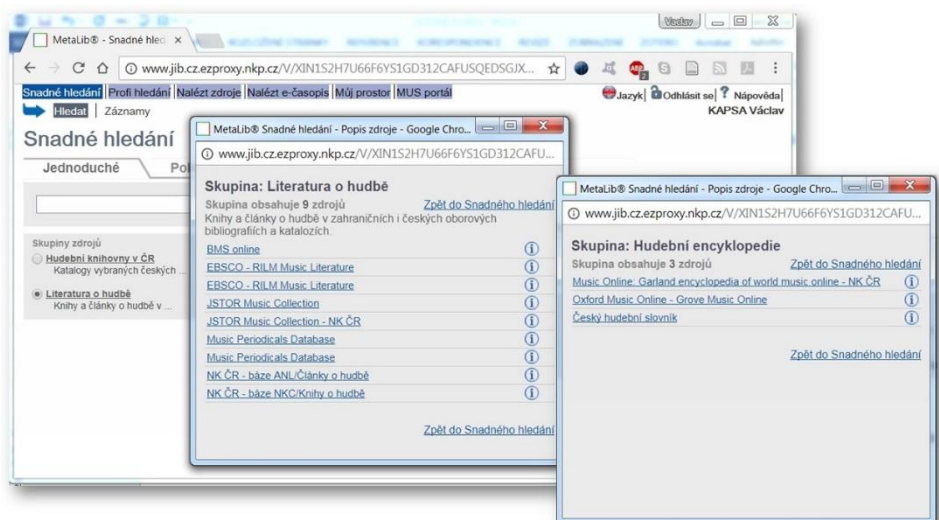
Vaclav

MetaLib® - Snadné hled ×

www.jib.cz.ezproxy.nkp.cz/V/XIN1S2H7U66F6YS1GD312CAFUSQEDSGJX...

Snadné hledání | Profi hledání | Nalézt zdroje | Nalézt e-časopis | Můj prostor | MUS portál

Jazyk | Odhlásit se | Nápověda |

Hledat | Záznamy

KAPSA Václav

Snadné hledání

Jednoduché | Po

Skupiny zdrojů

Hudební knihovny v ČR
Katalogy vybraných českých ...

Literatura o hudbě
Knihy a články o hudbě v ...

MetaLib® Snadné hledání - Popis zdroje - Google Chro...

www.jib.cz.ezproxy.nkp.cz/V/XIN1S2H7U66F6YS1GD312CAFU...

Skupina: Literatura o hudbě

Skupina obsahuje 9 zdrojů

Zpět do Snadného hledání

Knihy a články o hudbě v zahraničních i českých oborových bibliografiích a katalozích.

BMS online
EBSCO - RILM Music Literature
EBSCO - RILM Music Literature
JSTOR Music Collection
JSTOR Music Collection - NK ČR
Music Periodicals Database
Music Periodicals Database
NK ČR - báze ANL/Články o hudbě
NK ČR - báze NKC/Knihy o hudbě

Zpět do Snadného hledání

MetaLib® Snadné hledání - Popis zdroje - Google Chro...

www.jib.cz.ezproxy.nkp.cz/V/XIN1S2H7U66F6YS1GD312CAFU...

Skupina: Hudební encyklopedie

Skupina obsahuje 3 zdrojů

Zpět do Snadného hledání

Music Online: Garland encyclopedia of world music online - NK ČR
Oxford Music Online - Grove Music Online
Český hudební slovník

Zpět do Snadného hledání